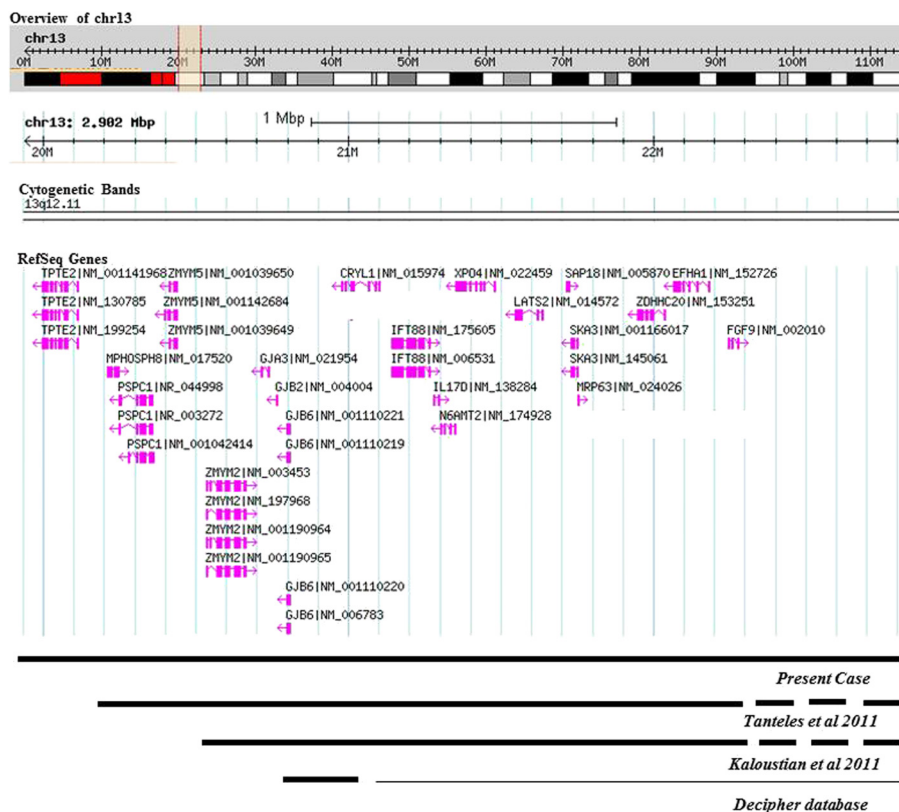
Overview of chr13

chr13

0M 10M 20M 30M 40M 50M 60M 70M 80M 90M 100M 110M

chr13: 2.902 Mbp

1 Mbp

20M 21M 22M

Cytogenetic Bands

13q12.11

RefSeq Genes

TPTE2|NM_001141968 ZMYM5|NM_001039650 CRYL1|NM_015974 XPO4|NM_022459 SAP18|NM_005870 EFHA1|NM_152726

TPTE2|NM_130785 ZMYM5|NM_001142684 LATS2|NM_014572 ZDHHC20|NM_153251

TPTE2|NM_199254 ZMYM5|NM_001039649 IFT88|NM_175605 SKA3|NM_001166017 FGF9|NM_002010

MPHOSPH8|NM_017520 GJA3|NM_021954 IFT88|NM_006531 SKA3|NM_145061

PSPC1|NR_044998 GJB2|NM_004004 IL17D|NM_138284 MRP63|NM_024026

PSPC1|NR_003272 GJB6|NM_001110221 N6AMT2|NM_174928

PSPC1|NM_001042414 GJB6|NM_001110219

ZMYM2|NM_003453

ZMYM2|NM_197968

ZMYM2|NM_001190964

ZMYM2|NM_001190965

GJB6|NM_001110220

GJB6|NM_006783

Present Case

Tanteles et al 2011

Kaloustian et al 2011

Decipher database